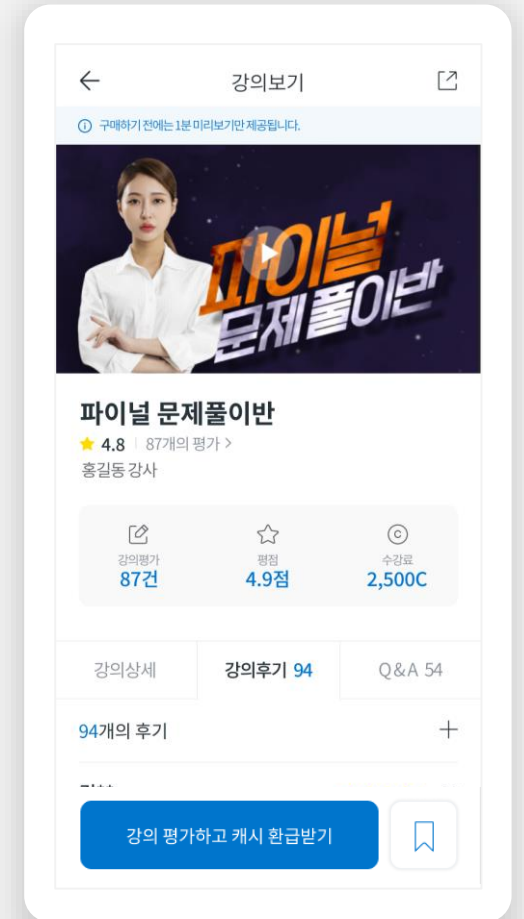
강의보기

ⓘ 구매하기 전에는 1분 미리보기만 제공됩니다.

파이널 문제풀이반

파이널 문제풀이반
★ 4.8 | 87개의 평가 >
홍길동 강사

강의평가
87건

평점
4.9점

수강료
2,500C

강의상세
강의후기 94
Q&A 54

94개의 후기 +

강의 평가하고 캐시 환급받기